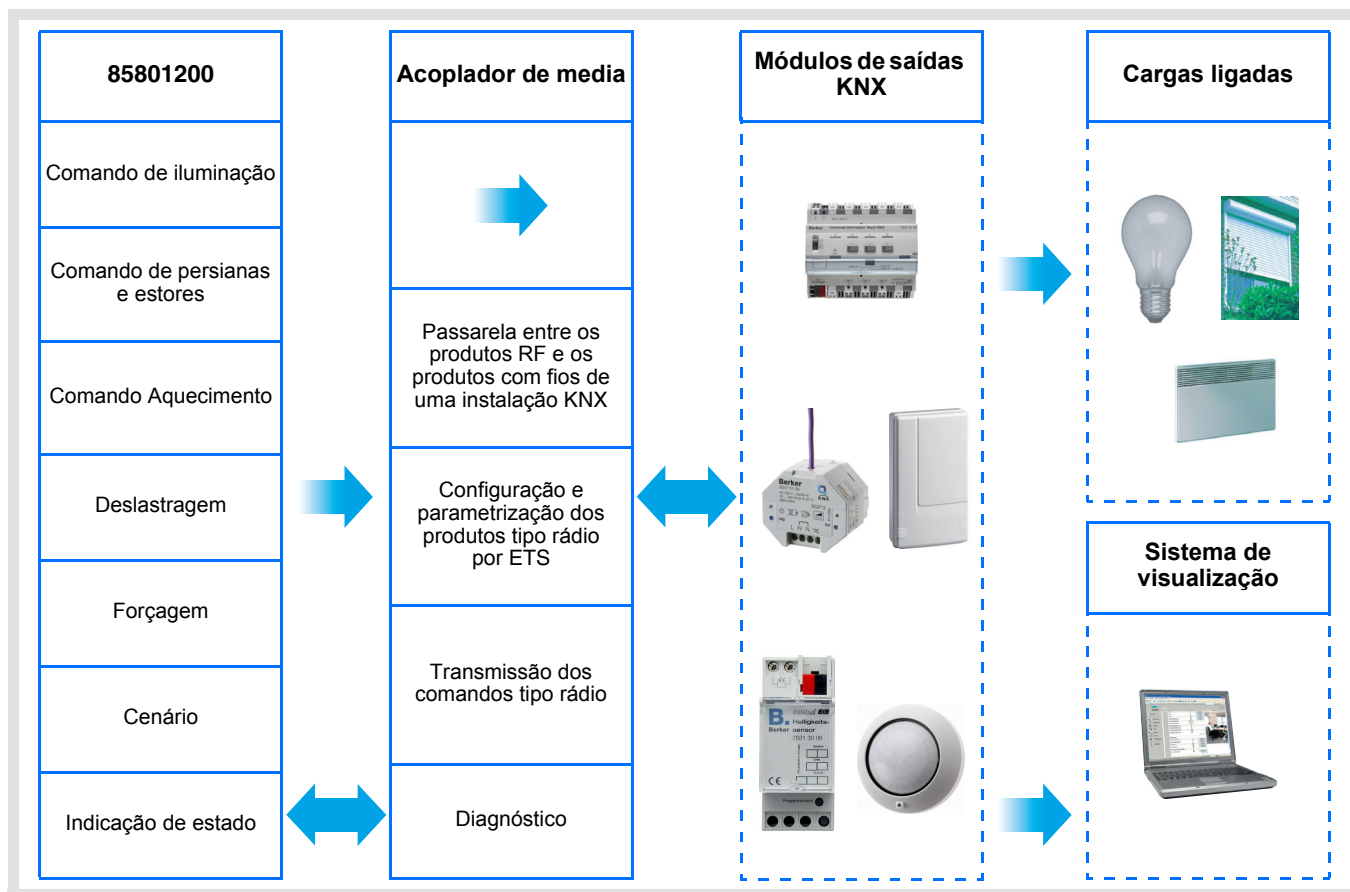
85801200

Comando de iluminação

Comando de persianas e estores

Comando Aquecimento

Deslastragem

Forçagem

Cenário

Indicação de estado

Acoplador de media

Passarela entre os produtos RF e os produtos com fios de uma instalação KNX

Configuração e parametrização dos produtos tipo rádio por ETS

Transmissão dos comandos tipo rádio

Diagnóstico

Módulos de saídas KNX

Berker

Berker KNX

Berker Helligkeits-sensor 7521 30 05

Cargas ligadas

Sistema de visualização